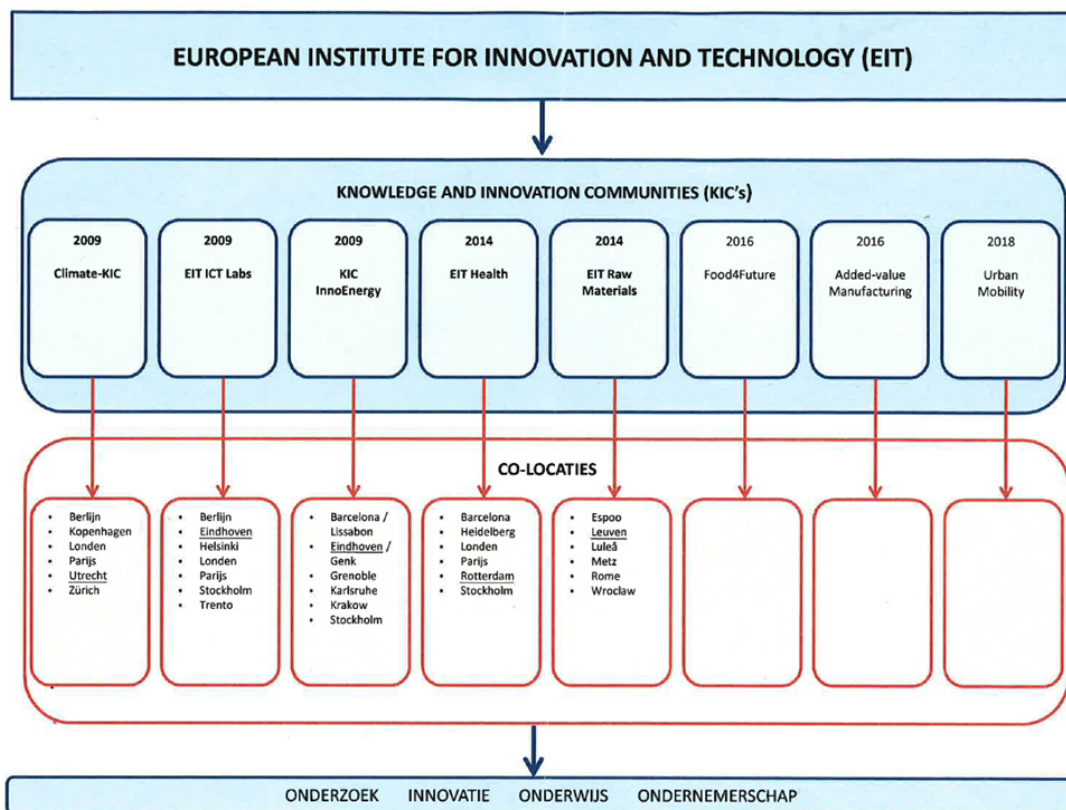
EUROPEAN INSTITUTE FOR INNOVATION AND TECHNOLOGY (EIT)

KNOWLEDGE AND INNOVATION COMMUNITIES (KIC's)

2009
Climate-KIC

2009
EIT ICT Labs

2009
KIC
InnoEnergy

2014
EIT Health

2014
EIT Raw
Materials

2016
Food4Future

2016
Added-value
Manufacturing

2018
Urban
Mobility

CO-LOCATIES

- Berlijn
- Kopenhagen
- Londen
- Parijs
- Utrecht
- Zürich

- Berlijn
- Eindhoven
- Helsinki
- Londen
- Parijs
- Stockholm
- Trento

- Barcelona / Lissabon
- Eindhoven / Genk
- Grenoble
- Karlsruhe
- Krakow
- Stockholm

- Barcelona
- Heidelberg
- Londen
- Parijs
- Rotterdam
- Stockholm

- Espoo
- Leuven
- Luleå
- Metz
- Rome
- Wroclaw

ONDERZOEK INNOVATIE ONDERWIJS ONDERNEMERSCHAP